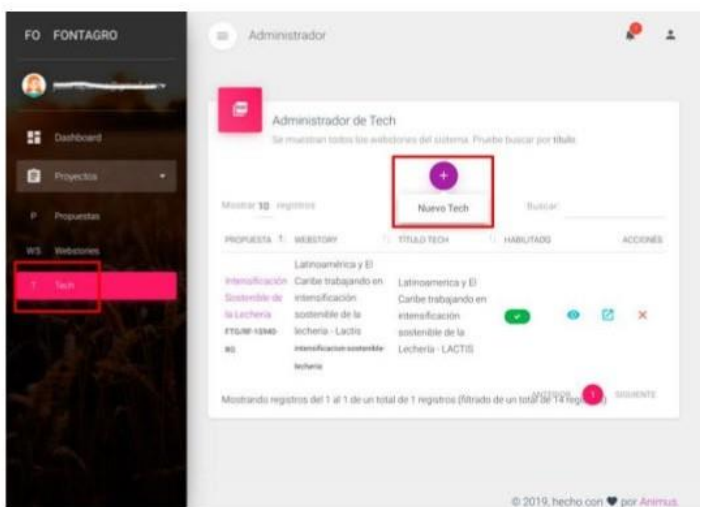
FO FONTAGRO

Dashboard

Proyectos

P Propuestas

WS Webstories

T Tech

Administrador

Administrador de Tech

Se muestran todos los webstories del sistema. Pruebe buscar por título.

Nuevo Tech

Mostrar 10 registros

Buscar:

| PROPUESTA | WEBSTORY | TITULO TECH | HABILITADO | ACCIONES |
|---|---|---|---|---|
| Intensificación Sostenible de la Lechería FTG/RF-13340-RG | Latinoamérica y El Caribe trabajando en intensificación sostenible de la lechería - Lactis intensificacion-sostenible-lecheria | Latinoamerica y El Caribe trabajando en intensificación sostenible de la Lechería - LACTIS | | |

Mostrando registros del 1 al 1 de un total de 1 registros (filtrado de un total de 14 registros)

ANTERIOR 1 SIGUIENTE

© 2019, hecho con ♥ por Animus.